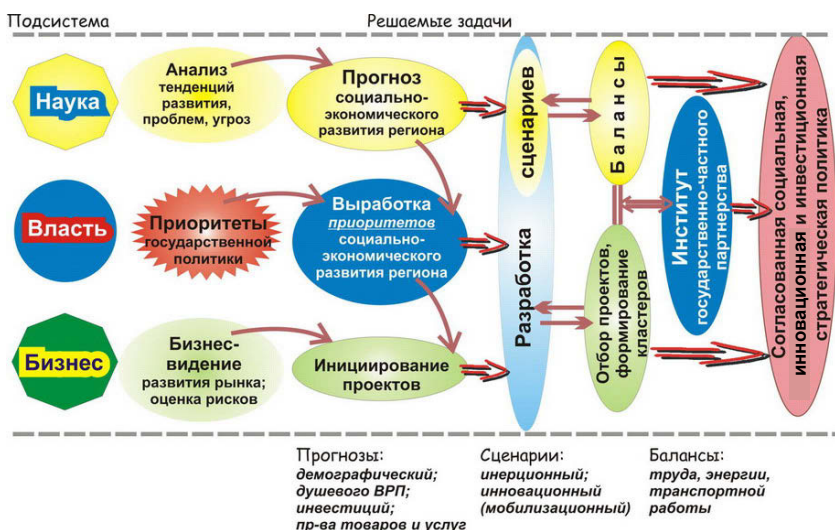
Подсистема

Решаемые задачи

Наука

Анализ тенденций развития, проблем, угроз

Прогноз социально-экономического развития региона

Власть

Приоритеты государственной политики

Выработка *приоритетов* социально-экономического развития региона

Бизнес

Бизнес-видение развития рынка; оценка рисков

Инициирование проектов

Разработка сценариев

Балансы

Отбор проектов, формирование кластеров

Институт государственно-частного партнерства

Согласованная социальная, инновационная и инвестиционная стратегическая политика

Прогнозы:
*демографический; душевого ВРП; инвестиций; пр-ва товаров и услуг*

Сценарии:
*инерционный; инновационный (мобилизационный)*

Балансы:
*труда, энергии, транспортной работы*